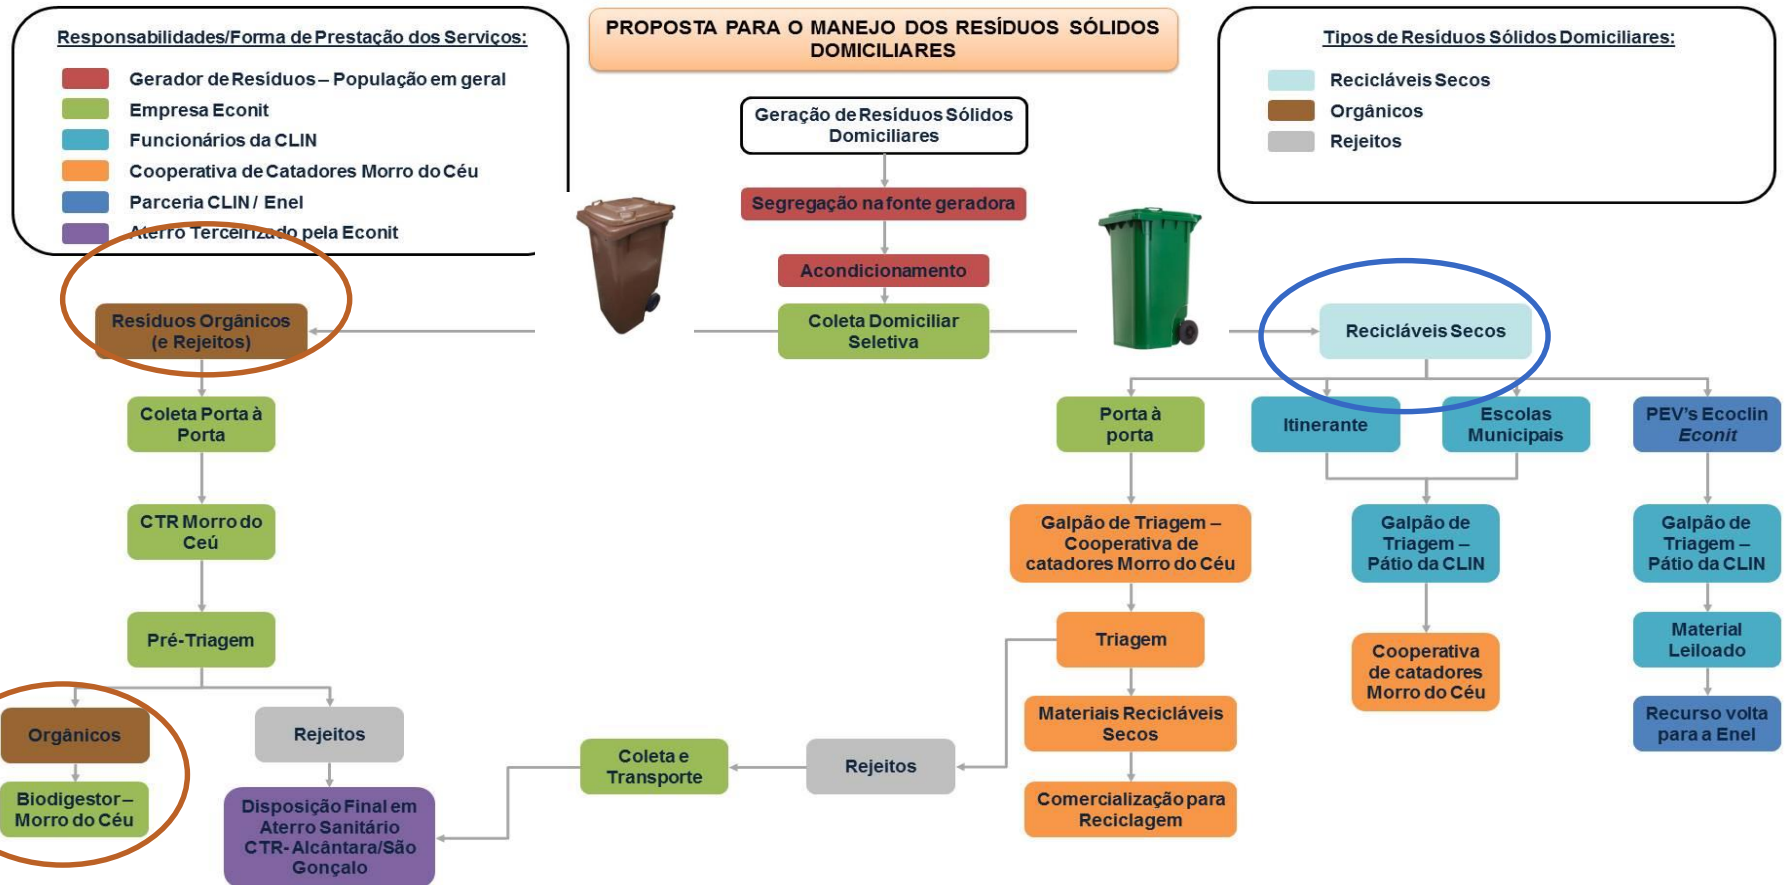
Responsabilidades/Forma de Prestação dos Serviços:

Gerador de Resíduos – População em geral
Empresa Econit
Funcionários da CLIN
Cooperativa de Catadores Morro do Céu
Parceria CLIN / Enel
Aterro Terceirizado pela Econit

PROPOSTA PARA O MANEJO DOS RESÍDUOS SÓLIDOS DOMICILIARES

Tipos de Resíduos Sólidos Domiciliares:

Recicláveis Secos
Orgânicos
Rejeitos

Geração de Resíduos Sólidos Domiciliares

Segregação na fonte geradora

Acondicionamento

Coleta Domiciliar Seletiva

Resíduos Orgânicos (e Rejeitos)

Coleta Porta à Porta

CTR Morro do Céu

Pré-Triagem

Orgânicos

Biodigestor – Morro do Céu

Rejeitos

Disposição Final em Aterro Sanitário CTR- Alcântara/São Gonçalo

Coleta e Transporte

Rejeitos

Recicláveis Secos

Porta à porta

Itinerante

Escolas Municipais

PEV's Ecoclin Econit

Galpão de Triagem – Cooperativa de catadores Morro do Céu

Triagem

Materiais Recicláveis Secos

Comercialização para Reciclagem

Galpão de Triagem – Pátio da CLIN

Cooperativa de catadores Morro do Céu

Galpão de Triagem – Pátio da CLIN

Material Leiloado

Recurso volta para a Enel